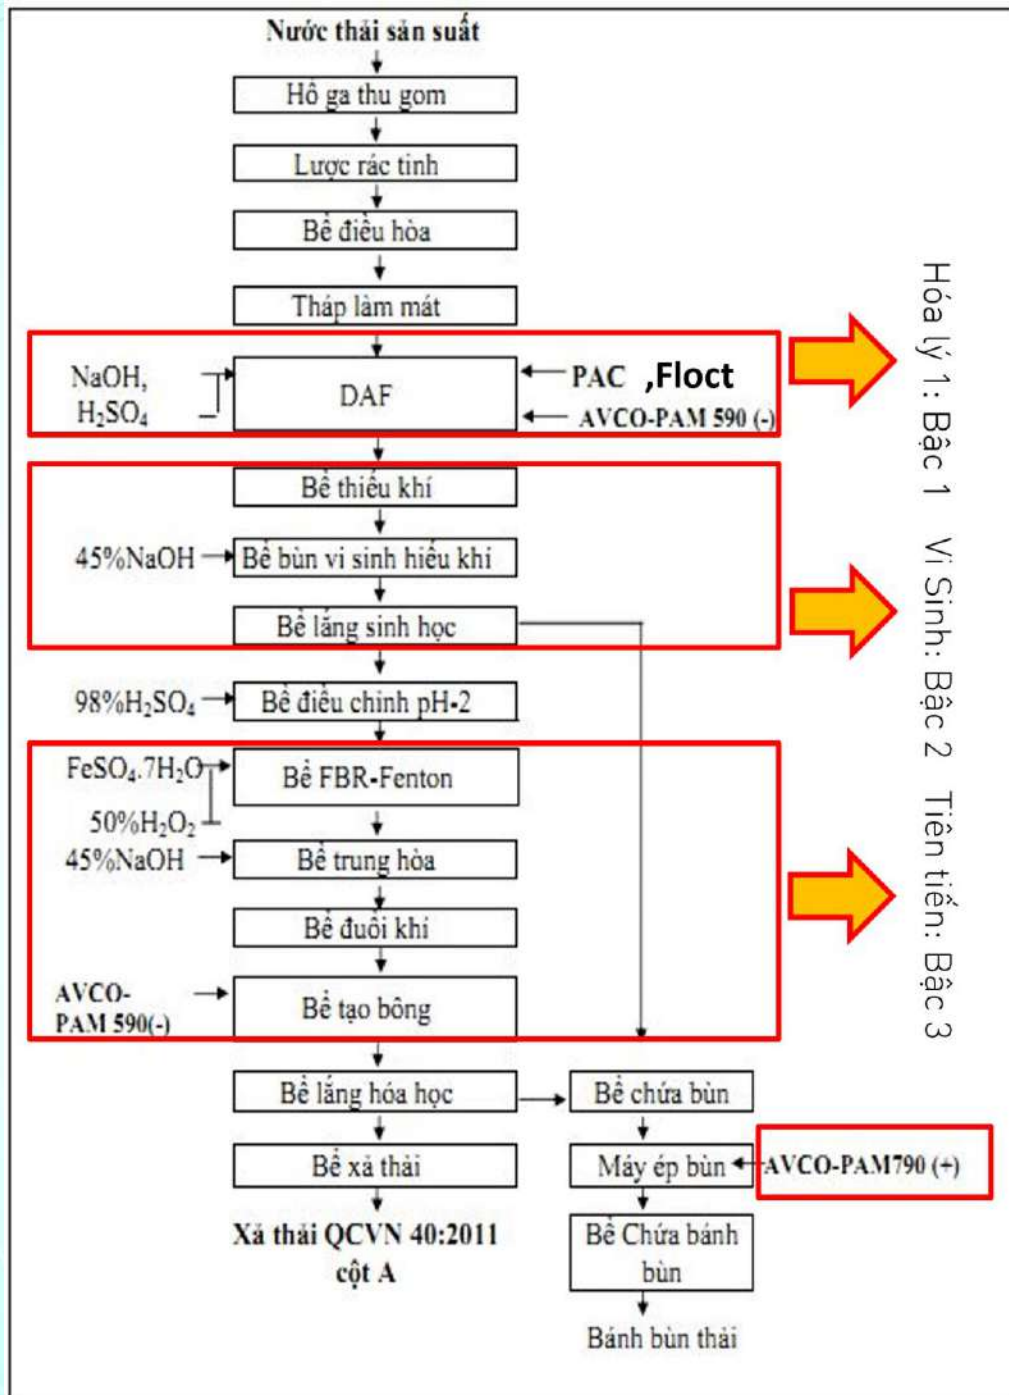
Nước thải sản suất

Hố ga thu gom

Lược rác tinh

Bể điều hòa

Tháp làm mát

NaOH, $H_2SO_4$

DAF

PAC ,Floct

AVCO-PAM 590 (-)

Hóa lý 1: Bậc 1

Bể thiếu khí

45%NaOH

Bể bùn vi sinh hiếu khí

Bể lắng sinh học

Vi Sinh: Bậc 2

98%$H_2SO_4$

Bể điều chỉnh pH-2

$FeSO_4.7H_2O$

50%$H_2O_2$

Bể FBR-Fenton

45%NaOH

Bể trung hòa

Bể đuổi khí

AVCO-PAM 590(-)

Bể tạo bông

Tiên tiến: Bậc 3

Bể lắng hóa học

Bể chứa bùn

Bể xả thải

Máy ép bùn

AVCO-PAM790 (+)

Xả thải QCVN 40:2011 cột A

Bể Chứa bánh bùn

Bánh bùn thải